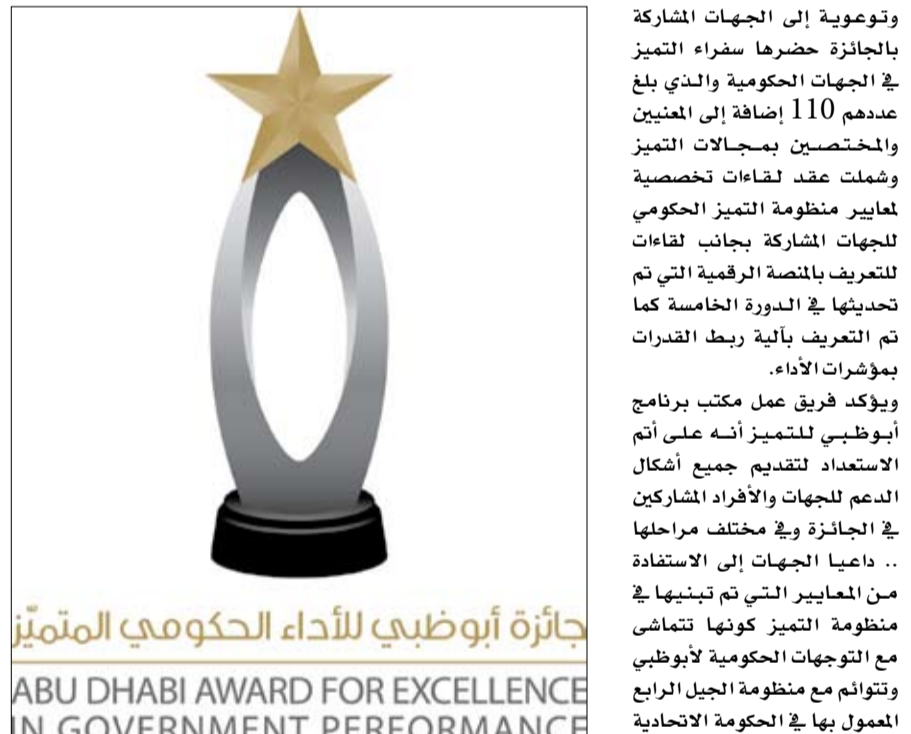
وتوعوية إلى الجهات المشاركة بالجائزة حضرها سفراء التميز في الجهات الحكومية والذي بلغ عددهم 110 إضافة إلى المعنيين والمختصين بمجالات التميز وشملت عقد لقاءات تخصصية لمعايير منظومة التميز الحكومي للجهات المشاركة بجانب لقاءات للتعريف بالمنصة الرقمية التي تم تحديثها في الدورة الخامسة كما تم التعريف بآلية ربط القدرات بمؤشرات الأداء.

ويؤكد فريق عمل مكتب برنامج أبوظبي للتميز أنه على أتم الاستعداد لتقديم جميع أشكال الدعم للجهات والأفراد المشاركين في الجائزة وفي مختلف مراحلها .. داعيا الجهات إلى الاستفادة من المعايير التي تم تبنيها في منظومة التميز كونها تتماشى مع التوجهات الحكومية لأبوظبي وتتوائم مع منظومة الجيل الرابع المعمول بها في الحكومة الاتحادية

جائزة أبوظبي للأداء الحكومي المتميّز
ABU DHABI AWARD FOR EXCELLENCE
IN GOVERNMENT PERFORMANCE